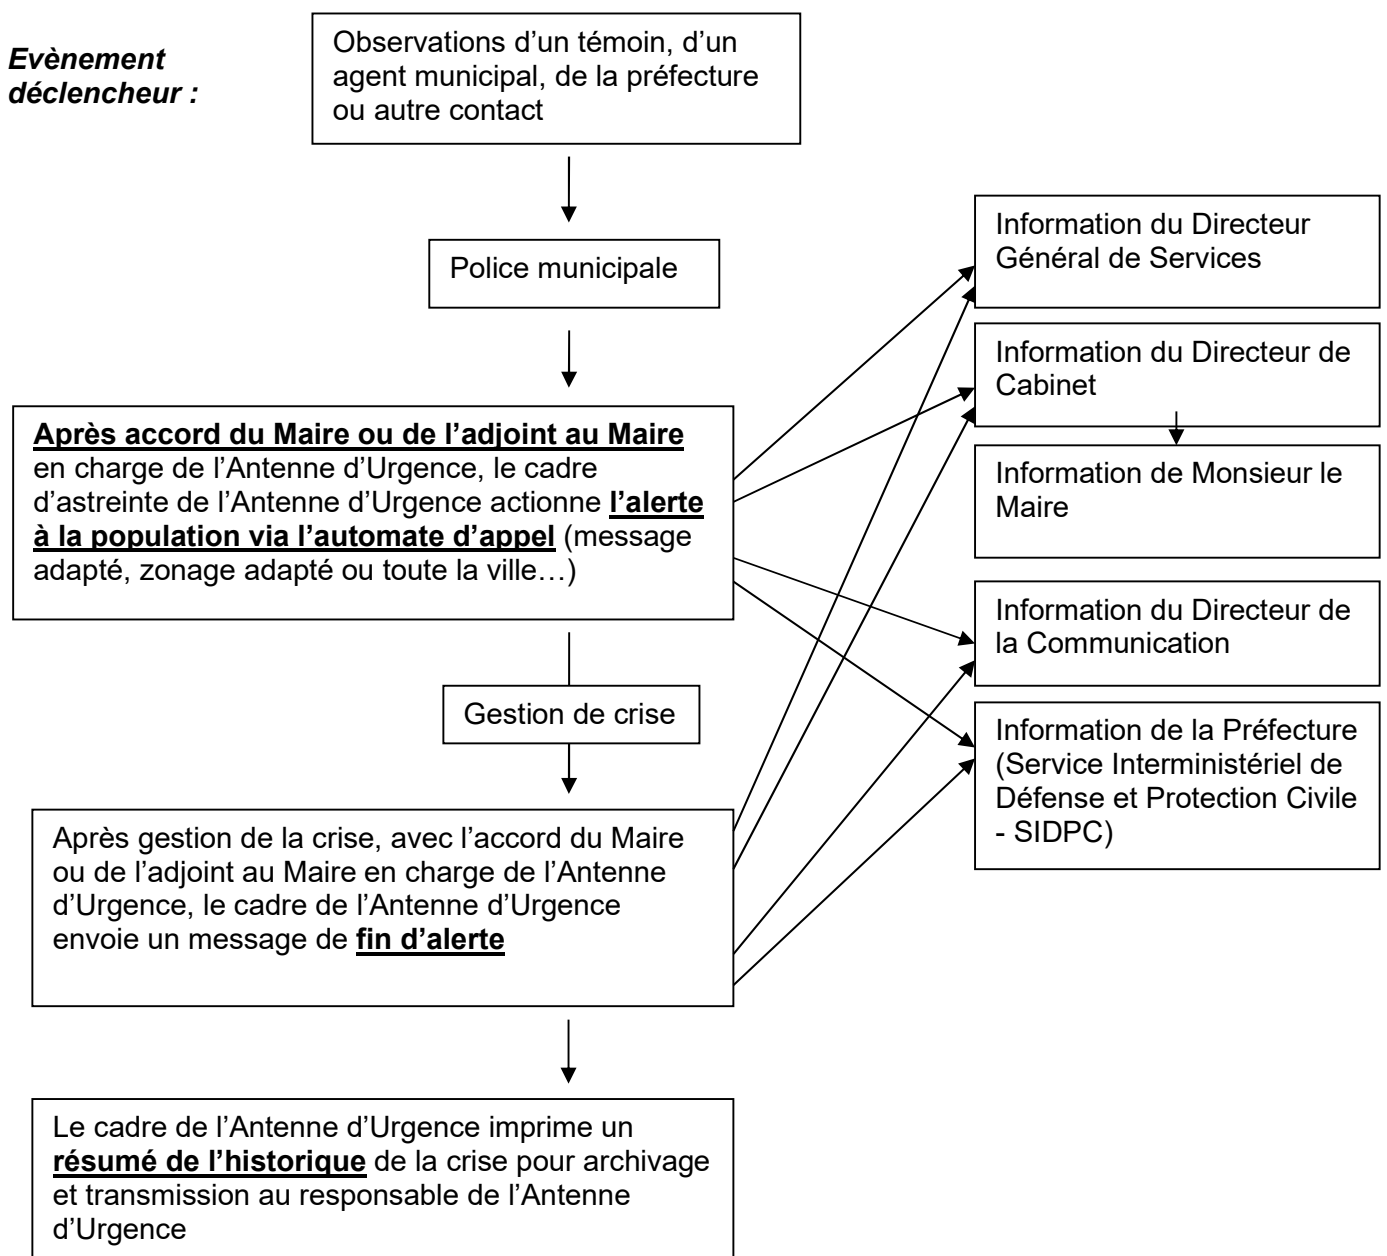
Evènement déclencheur :

Observations d’un témoin, d’un agent municipal, de la préfecture ou autre contact

Police municipale

Après accord du Maire ou de l’adjoint au Maire en charge de l’Antenne d’Urgence, le cadre d’astreinte de l’Antenne d’Urgence actionne l’alerte à la population via l’automate d’appel (message adapté, zonage adapté ou toute la ville…)

Gestion de crise

Après gestion de la crise, avec l’accord du Maire ou de l’adjoint au Maire en charge de l’Antenne d’Urgence, le cadre de l’Antenne d’Urgence envoie un message de fin d’alerte

Le cadre de l’Antenne d’Urgence imprime un résumé de l’historique de la crise pour archivage et transmission au responsable de l’Antenne d’Urgence

Information du Directeur Général de Services

Information du Directeur de Cabinet

Information de Monsieur le Maire

Information du Directeur de la Communication

Information de la Préfecture (Service Interministériel de Défense et Protection Civile - SIDPC)